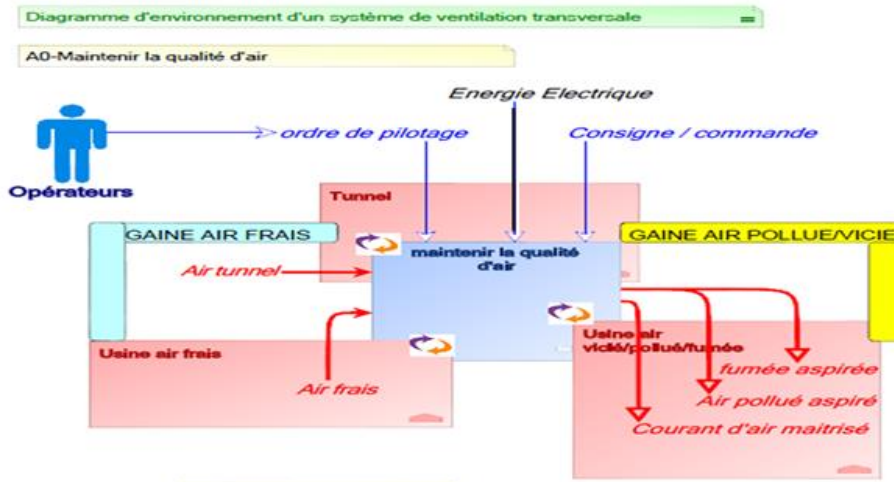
Diagramme d'environnement d'un système de ventilation transversale

A0-Maintenir la qualité d'air

Energie Electrique

Opérateurs

ordre de pilotage

Consigne / commande

Tunnel

GAINE AIR FRAIS

GAINE AIR POLLUE/VICIE

Air tunnel

maintenir la qualité d'air

Usine air frais

Air frais

Usine air vicié/pollué/fumée

fumée aspirée

Air pollué aspiré

Courant d'air maitrisé